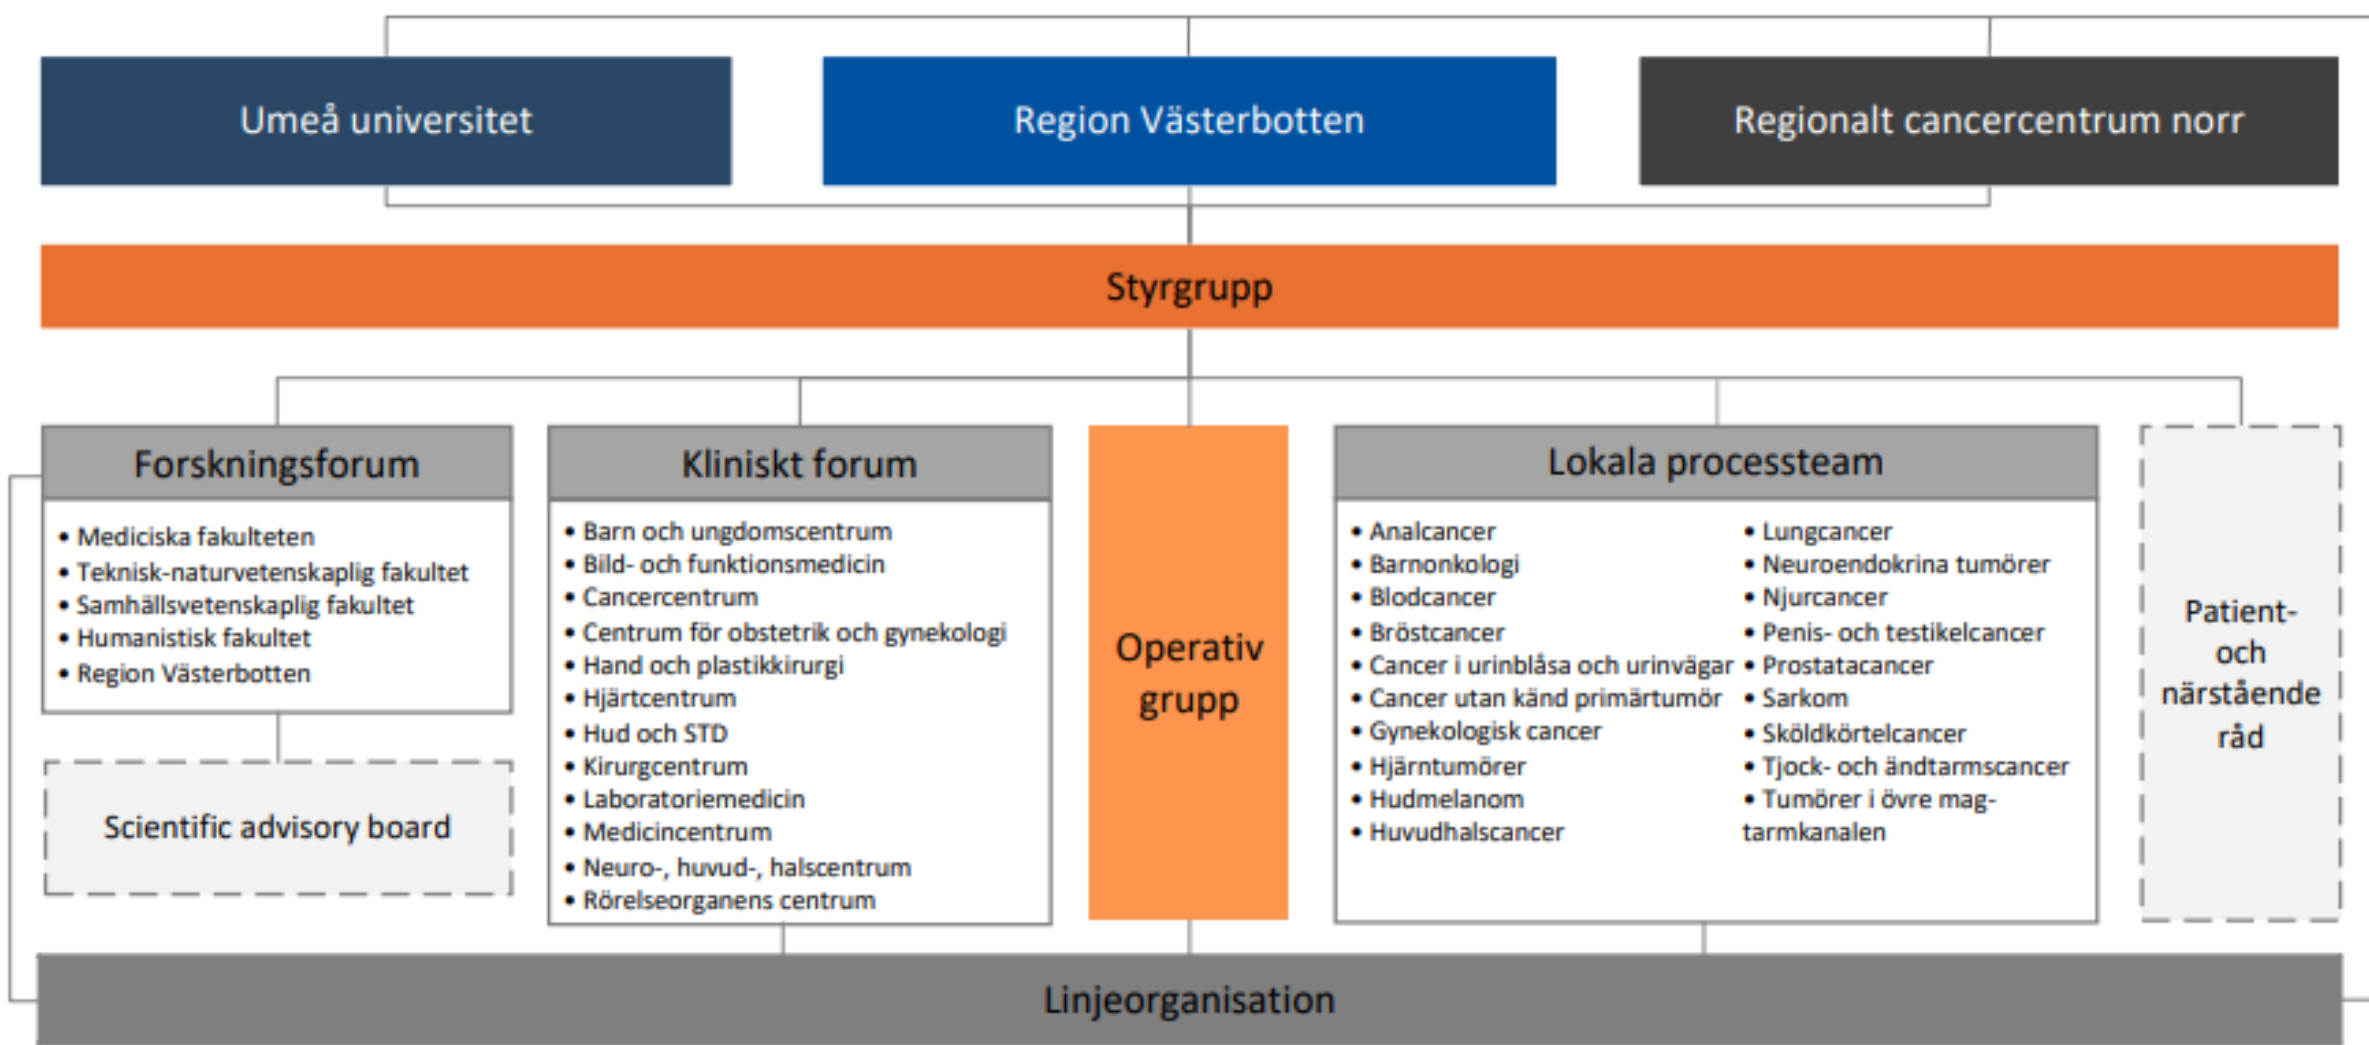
Umeå universitet

Region Västerbotten

Regionalt cancercentrum norr

Styrgrupp

Forskningsforum

- Medicinska fakulteten
- Teknisk-naturvetenskaplig fakultet
- Samhällsvetenskaplig fakultet
- Humanistisk fakultet
- Region Västerbotten

Scientific advisory board

Kliniskt forum

- Barn och ungdomscentrum
- Bild- och funktionsmedicin
- Cancercentrum
- Centrum för obstetrik och gynekologi
- Hand och plastikkirurgi
- Hjärtcentrum
- Hud och STD
- Kirurgcentrum
- Laboratoriemedicin
- Medicincentrum
- Neuro-, huvud-, halscentrum
- Rörelseorganens centrum

Operativ grupp

Lokala processteam

- Analcancer
- Barnonkologi
- Blodcancer
- Bröstcancer
- Cancer i urinblåsa och urinvägar
- Cancer utan känd primärtumör
- Gynekologisk cancer
- Hjärntumörer
- Hudmelanom
- Huvudhalscancer

- Lungcancer
- Neuroendokrina tumörer
- Njurcancer
- Penis- och testikelcancer
- Prostatacancer
- Sarkom
- Sköldkörtelcancer
- Tjock- och ändtarmscancer
- Tumörer i övre mag-tarmkanalen

Patient- och närstående råd

Linjeorganisation